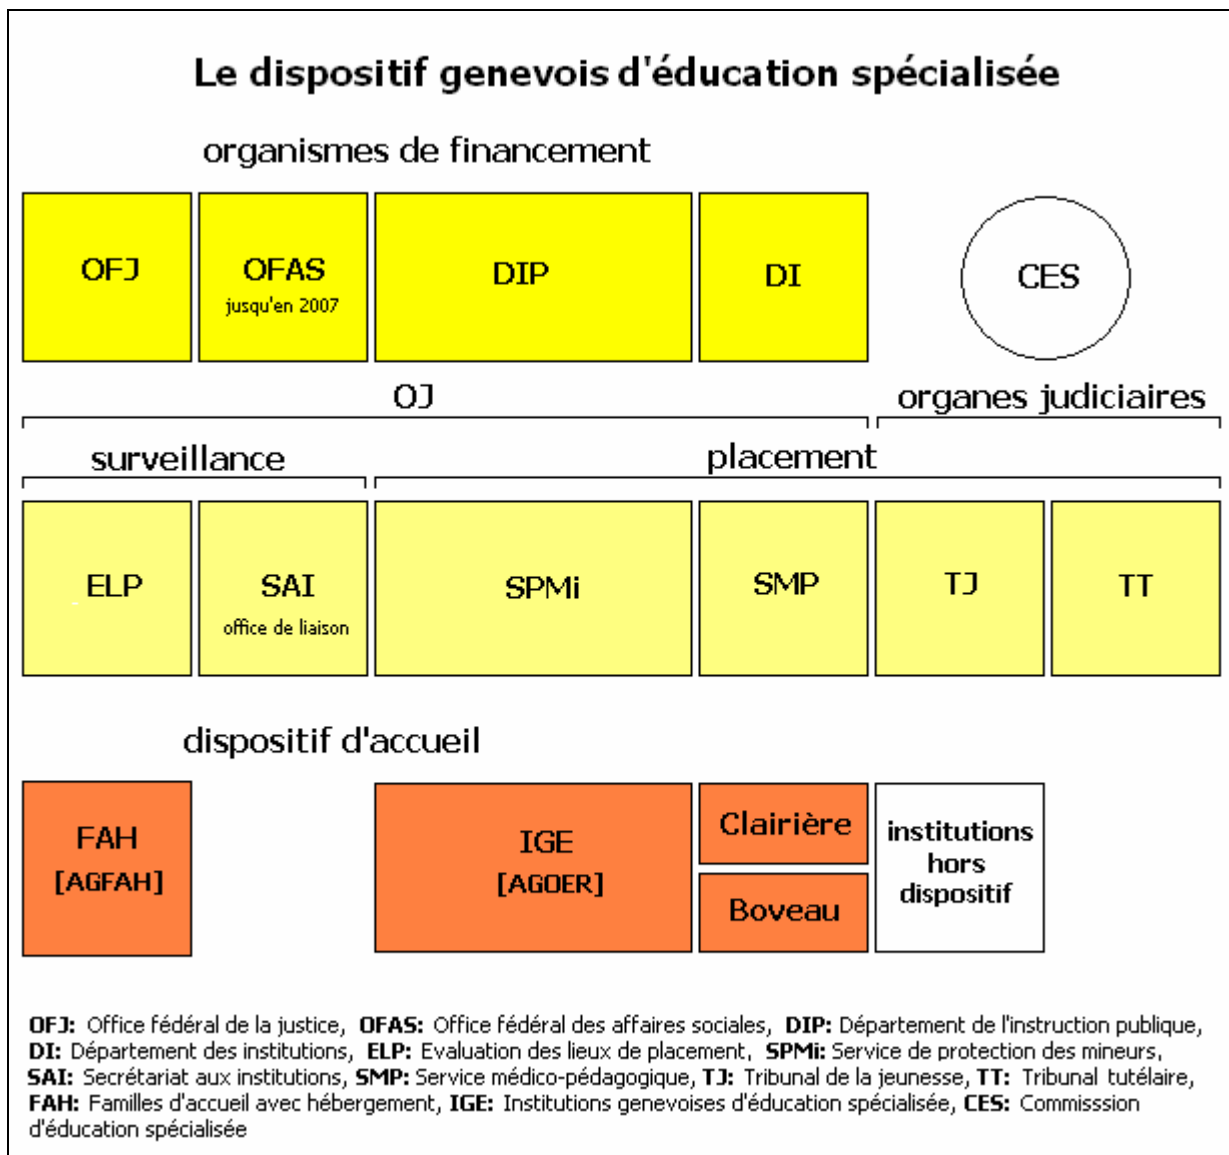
Le dispositif genevois d'éducation spécialisée

organismes de financement

OFJ

OFAS
jusqu'en 2007

DIP

DI

CES

OJ

organes judiciaires

surveillance

placement

ELP

SAI
office de liaison

SPMi

SMP

TJ

TT

dispositif d'accueil

FAH
[AGFAH]

IGE
[AGOER]

Clairière

Boveau

institutions hors dispositif

**OFJ:** Office fédéral de la justice, **OFAS:** Office fédéral des affaires sociales, **DIP:** Département de l'instruction publique, **DI:** Département des institutions, **ELP:** Evaluation des lieux de placement, **SPMi:** Service de protection des mineurs, **SAI:** Secrétariat aux institutions, **SMP:** Service médico-pédagogique, **TJ:** Tribunal de la jeunesse, **TT:** Tribunal tutélaire, **FAH:** Familles d'accueil avec hébergement, **IGE:** Institutions genevoises d'éducation spécialisée, **CES:** Commisssion d'éducation spécialisée